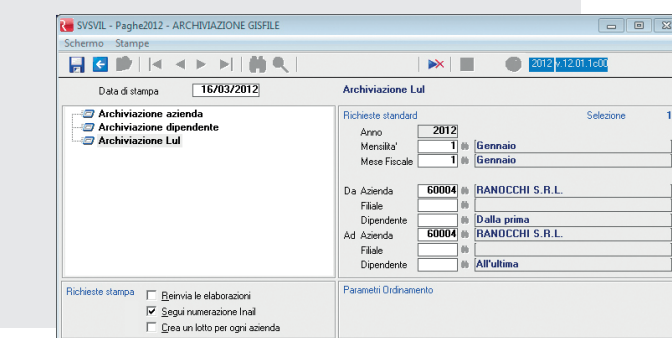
SVSVIL - Paghe2012 - ARCHIVIAZIONE GISFILE

Schermo Stampe

2012 v.12.01.1c00

Data di stampa 16/03/2012

Archiviazione Lul

Archiviazione azienda
Archiviazione dipendente
Archiviazione Lul

Richieste standard

Selezione 1

Anno 2012
Mensilita' 1 Gennaio
Mese Fiscale 1 Gennaio

Da Azienda 60004 RANOCCHI S.R.L.
Filiale
Dipendente Dalla prima
Ad Azienda 60004 RANOCCHI S.R.L.
Filiale
Dipendente All'ultima

Richieste stampa
Reinvia le elaborazioni
Segui numerazione Inail
Crea un lotto per ogni azienda

Parametri Ordinamento